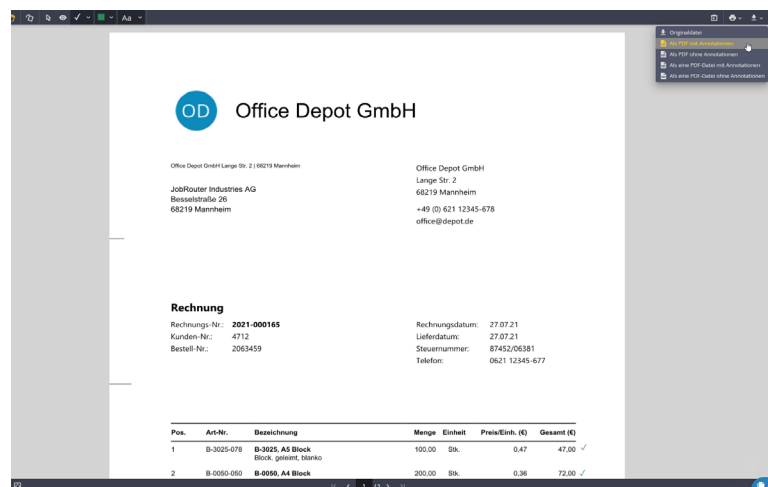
Aa

Originaldatei
Als PDF mit Annotationen
Als PDF ohne Annotationen
Als eine PDF-Datei mit Annotationen
Als eine PDF-Datei ohne Annotationen

OD Office Depot GmbH

Office Depot GmbH Lange Str. 2 | 68219 Mannheim

JobRouter Industries AG
Besselstraße 26
68219 Mannheim

Office Depot GmbH
Lange Str. 2
68219 Mannheim

+49 (0) 621 12345-678
office@depot.de

Rechnung

Rechnungs-Nr.: 2021-000165
Kunden-Nr.: 4712
Bestell-Nr.: 2063459

Rechnungsdatum: 27.07.21
Lieferdatum: 27.07.21
Steuernummer: 87452/06381
Telefon: 0621 12345-677

| Pos. | Art-Nr. | Bezeichnung | Menge | Einheit | Preis/Einh. (€) | Gesamt (€) |
|---|---|---|---|---|---|---|
| 1 | B-3025-078 | B-3025, A5 Block<br>Block, geleimt, blanko | 100,00 | Stk. | 0,47 | 47,00 ✓ |
| 2 | B-0050-050 | B-0050, A4 Block | 200,00 | Stk. | 0,36 | 72,00 ✓ |